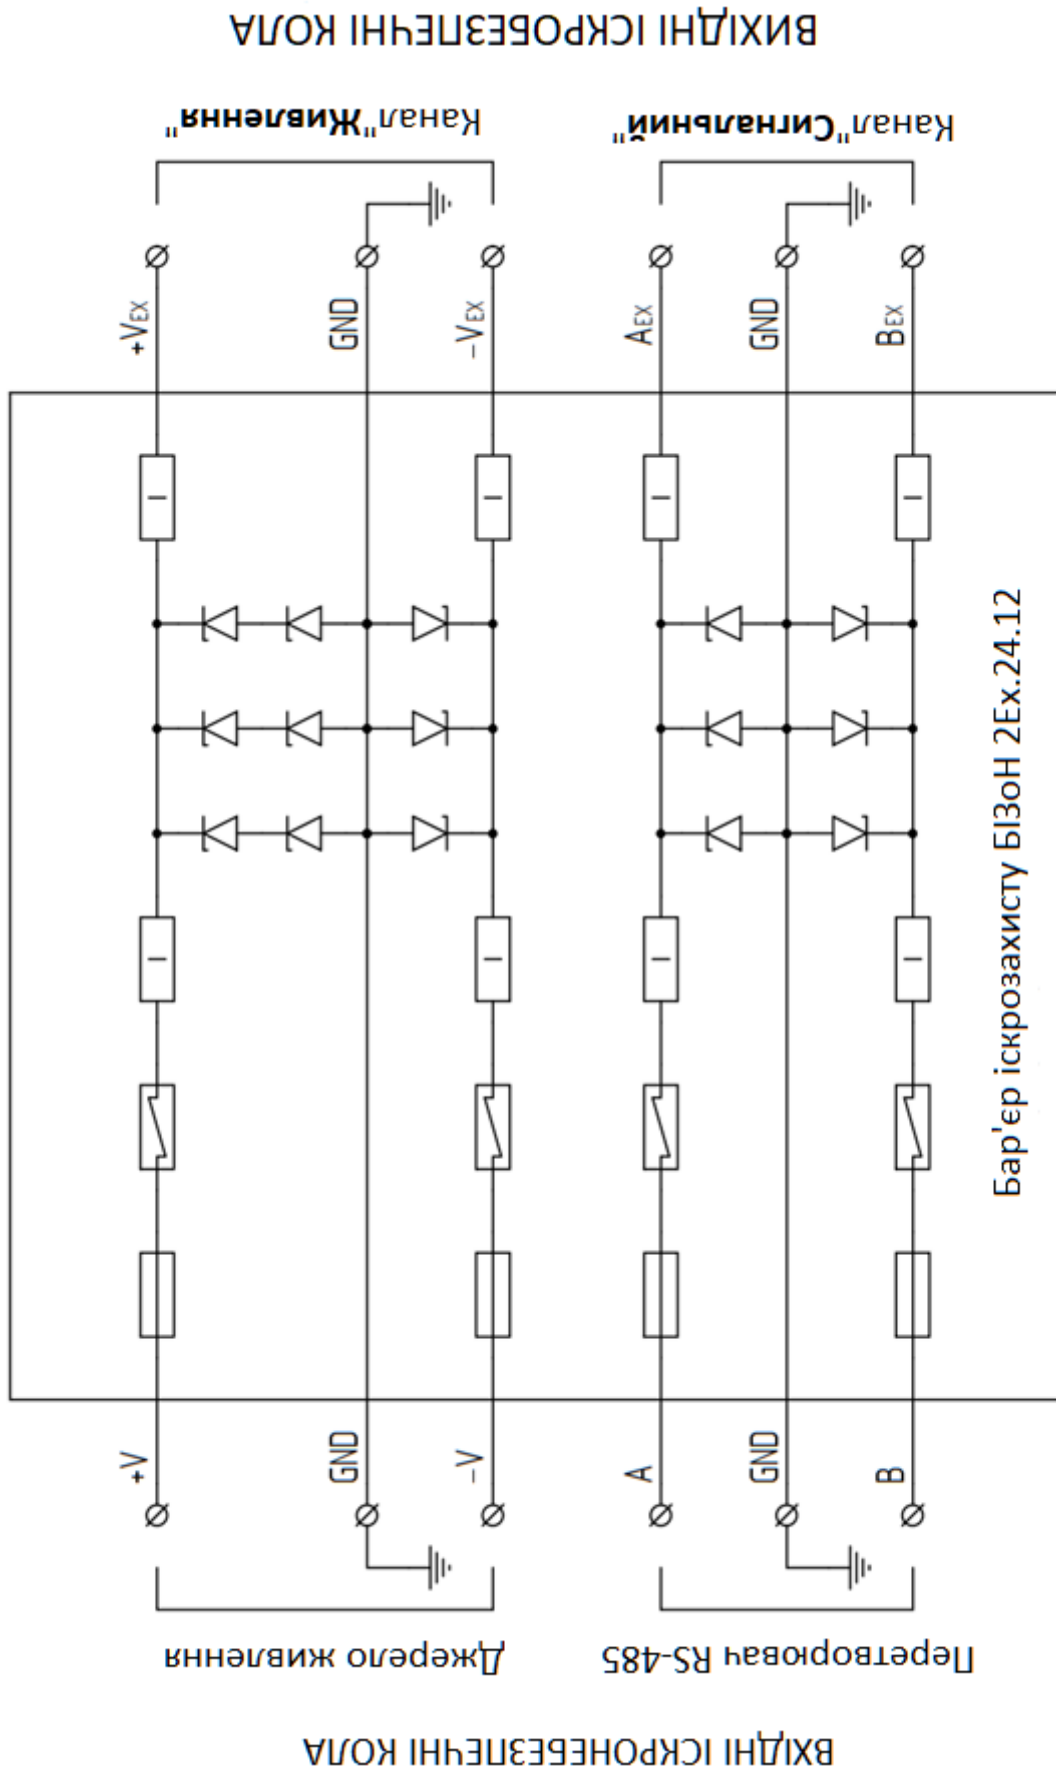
ВИХІДНІ ІСКРОБЕЗПЕЧНІ КОЛА

Канал "Живлення"

Канал "Сигнальний"

$+V_{EX}$

GND

$-V_{EX}$

$A_{EX}$

GND

$B_{EX}$

Бар'єр іскрозахисту БІЗоН 2Ex.24.12

+V

GND

-V

A

GND

B

Джерело живлення

Перетворювач RS-485

ВХІДНІ ІСКРОНЕБЕЗПЕЧНІ КОЛА